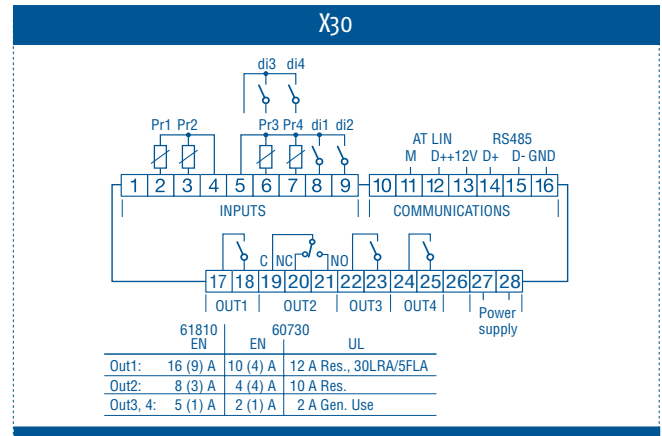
X30

di3 di4

Pr1 Pr2

Pr3 Pr4 di1 di2

AT LIN

RS485

M D+ +12V D+ D- GND

1 2 3 4 5 6 7 8 9 10 11 12 13 14 15 16

INPUTS

COMMUNICATIONS

C NC NO

17 18 19 20 21 22 23 24 25 26 27 28

OUT1 OUT2 OUT3 OUT4

Power supply

| | 61810 EN | 60730 EN | UL |
|---|---|---|---|
| Out1: | 16 (9) A | 10 (4) A | 12 A Res., 30LRA/5FLA |
| Out2: | 8 (3) A | 4 (4) A | 10 A Res. |
| Out3, 4: | 5 (1) A | 2 (1) A | 2 A Gen. Use |